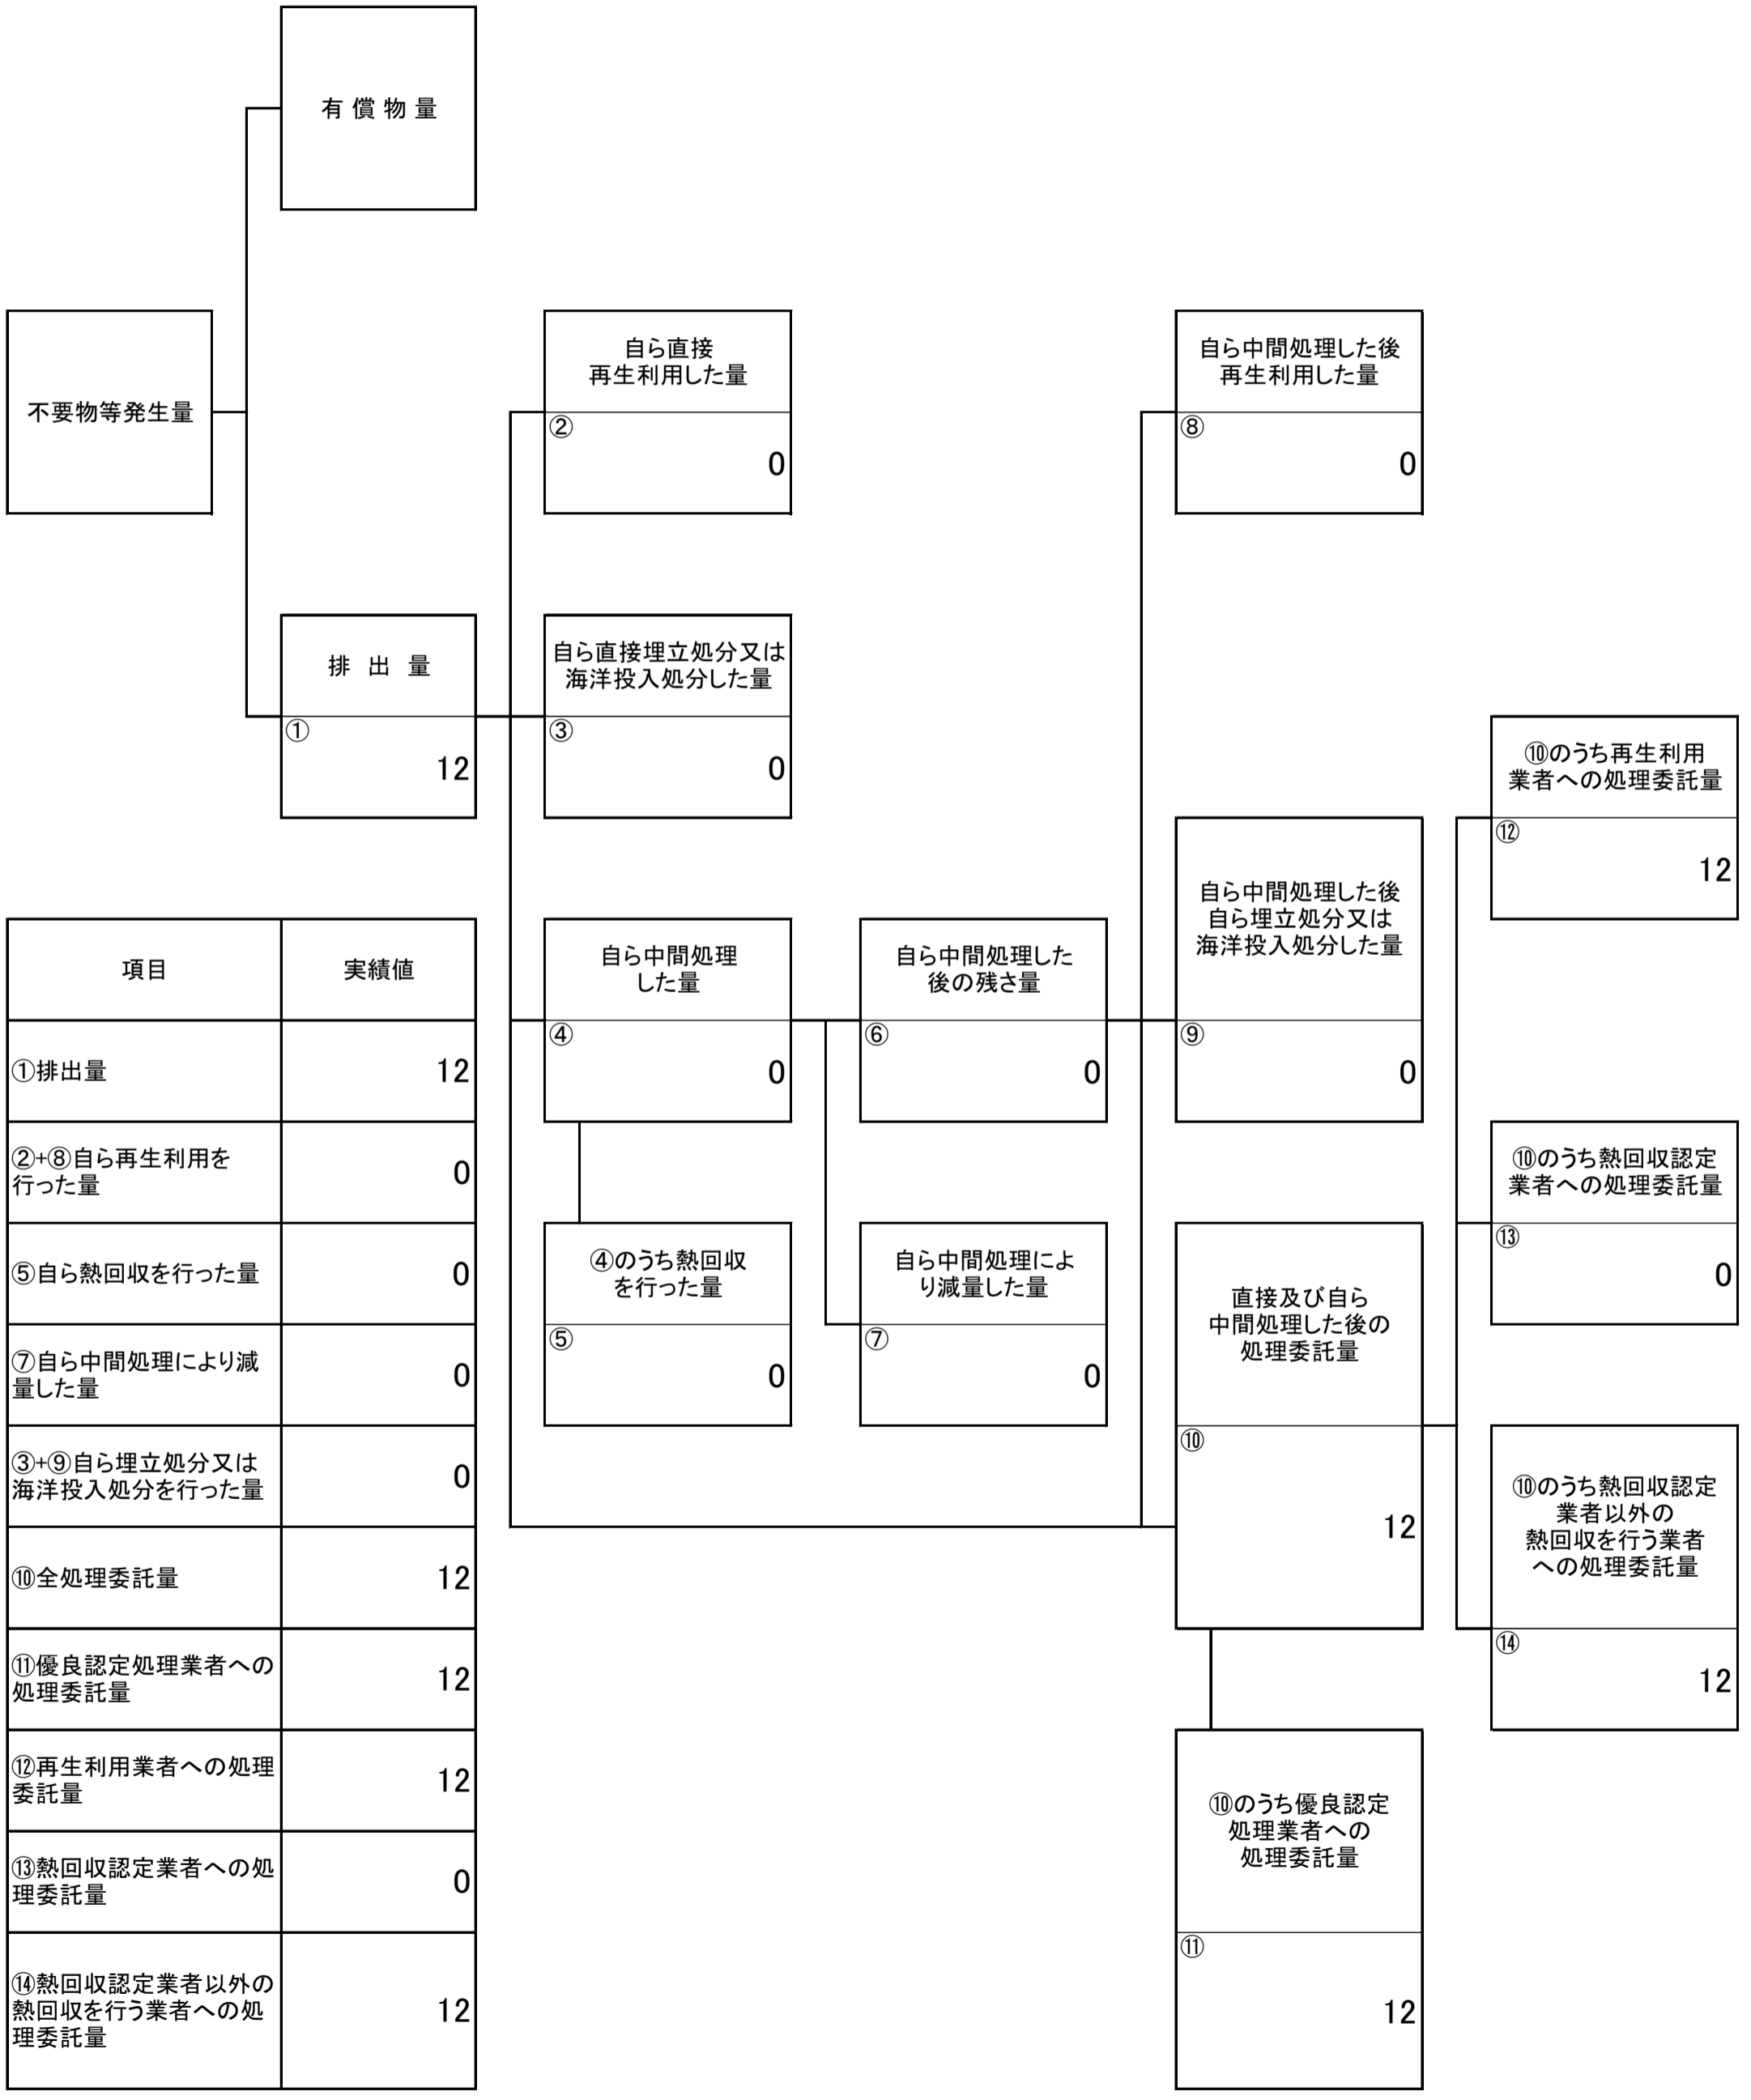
有 償 物 量

不要物等発生量

排 出 量
①
12

自ら直接
再生利用した量
②
0

自ら直接埋立処分又は
海洋投入処分した量
③
0

自ら中間処理した後
再生利用した量
⑧
0

⑩のうち再生利用
業者への処理委託量
⑫
12

自ら中間処理した後
自ら埋立処分又は
海洋投入処分した量
⑨
0

自ら中間処理
した量
④
0

自ら中間処理した
後の残さ量
⑥
0

④のうち熱回収
を行った量
⑤
0

自ら中間処理によ
り減量した量
⑦
0

⑩のうち熱回収認定
業者への処理委託量
⑬
0

直接及び自ら
中間処理した後の
処理委託量
⑩
12

⑩のうち熱回収認定
業者以外の
熱回収を行う業者
への処理委託量
⑭
12

⑩のうち優良認定
処理業者への
処理委託量
⑪
12

| 項目 | 実績値 |
|---|---|
| ①排出量 | 12 |
| ②+⑧自ら再生利用を行った量 | 0 |
| ⑤自ら熱回収を行った量 | 0 |
| ⑦自ら中間処理により減量した量 | 0 |
| ③+⑨自ら埋立処分又は海洋投入処分を行った量 | 0 |
| ⑩全処理委託量 | 12 |
| ⑪優良認定処理業者への処理委託量 | 12 |
| ⑫再生利用業者への処理委託量 | 12 |
| ⑬熱回収認定業者への処理委託量 | 0 |
| ⑭熱回収認定業者以外の熱回収を行う業者への処理委託量 | 12 |